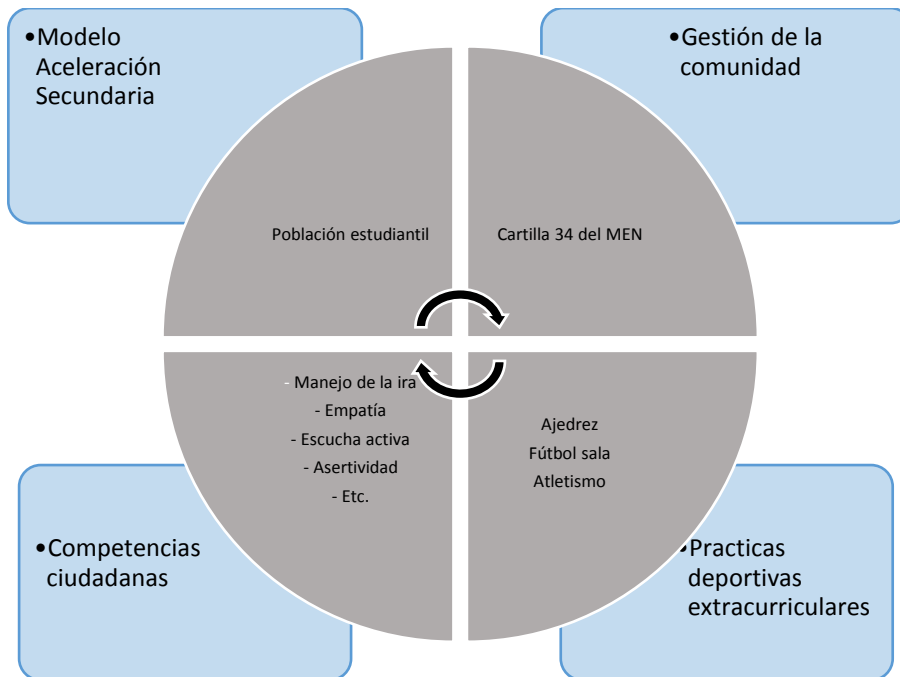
•Modelo Aceleración Secundaria

•Gestión de la comunidad

Población estudiantil

Cartilla 34 del MEN

- Manejo de la ira
- Empatía
- Escucha activa
- Asertividad
- Etc.

Ajedrez
Fútbol sala
Atletismo

•Competencias ciudadanas

•Practicas deportivas extracurriculares